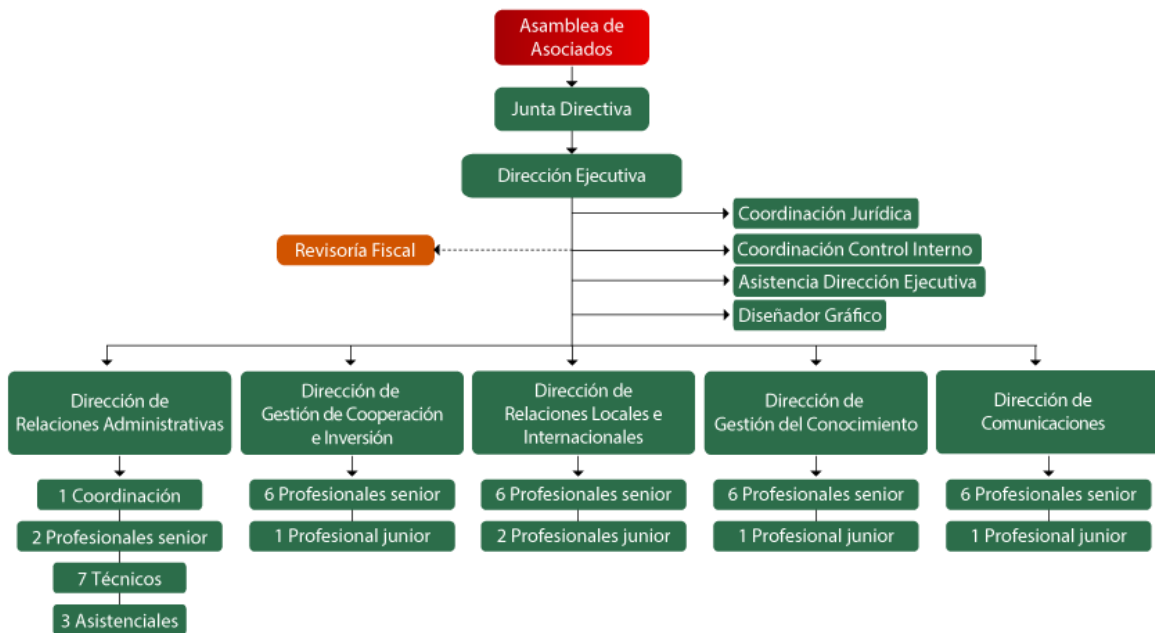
Asamblea de Asociados

Junta Directiva

Dirección Ejecutiva

Coordinación Jurídica

Revisoría Fiscal

Coordinación Control Interno

Asistencia Dirección Ejecutiva

Diseñador Gráfico

Dirección de Relaciones Administrativas

1 Coordinación

2 Profesionales senior

7 Técnicos

3 Asistenciales

Dirección de Gestión de Cooperación e Inversión

6 Profesionales senior

1 Profesional junior

Dirección de Relaciones Locales e Internacionales

6 Profesionales senior

2 Profesionales junior

Dirección de Gestión del Conocimiento

6 Profesionales senior

1 Profesional junior

Dirección de Comunicaciones

6 Profesionales senior

1 Profesional junior